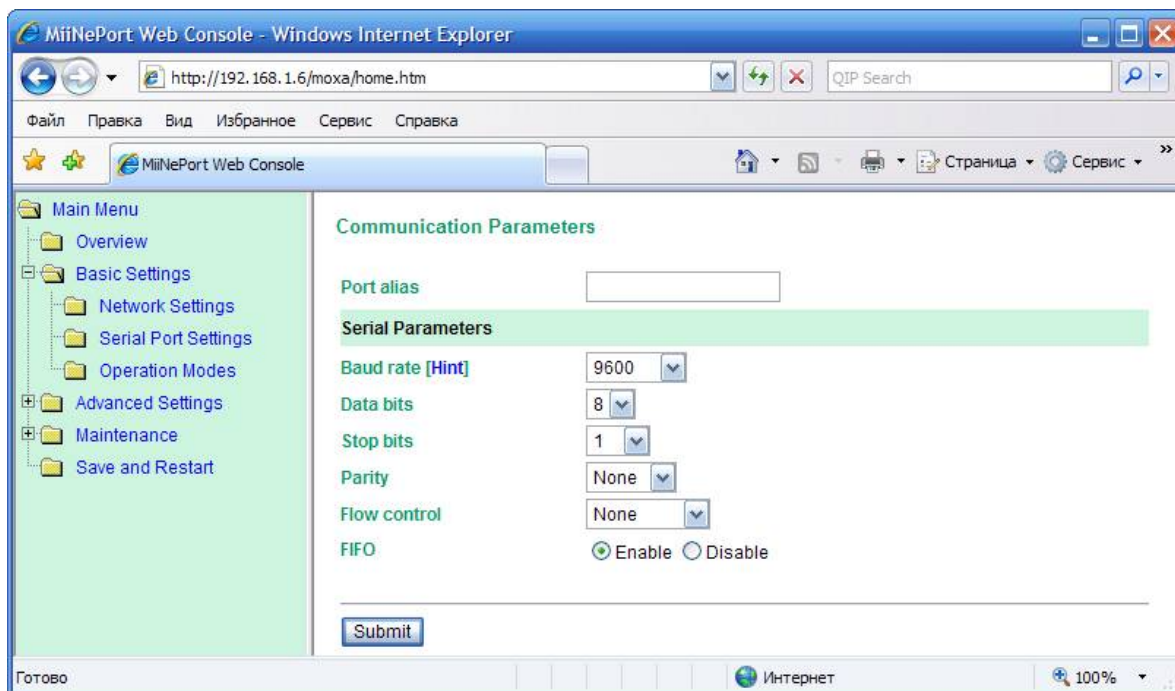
MiiNePort Web Console - Windows Internet Explorer

http://192.168.1.6/moxa/home.htm

QIP Search

Файл Правка Вид Избранное Сервис Справка

MiiNePort Web Console

Страница Сервис

Main Menu
Overview
Basic Settings
Network Settings
Serial Port Settings
Operation Modes
Advanced Settings
Maintenance
Save and Restart

Communication Parameters

| Port alias | |
|---|---|
| Serial Parameters | |
| Baud rate [Hint] | 9600 |
| Data bits | 8 |
| Stop bits | 1 |
| Parity | None |
| Flow control | None |
| FIFO | Enable Disable |

Submit

Готово

Интернет

100%